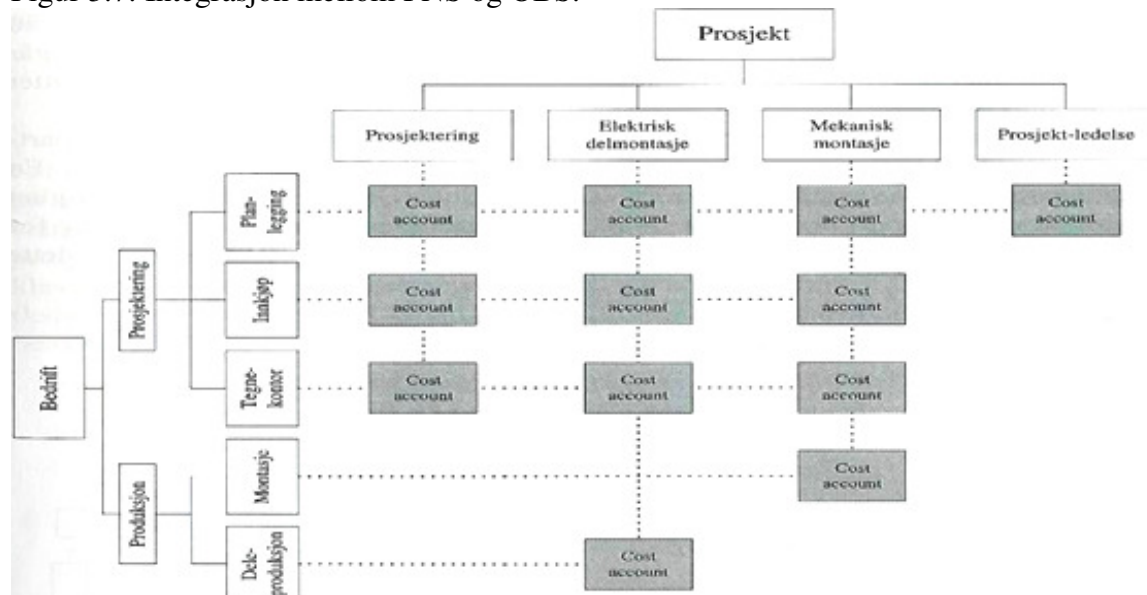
Figur 3.7: Integrasjon mellom PNS og OBS.

Prosjekt

Prosjektering

Elektrisk delmontasje

Mekanisk montasje

Prosjekt-ledelse

Bedrift

Prosjektering

Produksjon

Plan-legging

Innkjøp

Tegne-kontor

Montasje

Del-produksjon

Cost account

Cost account

Cost account

Cost account

Cost account

Cost account

Cost account

Cost account

Cost account

Cost account

Cost account

Cost account